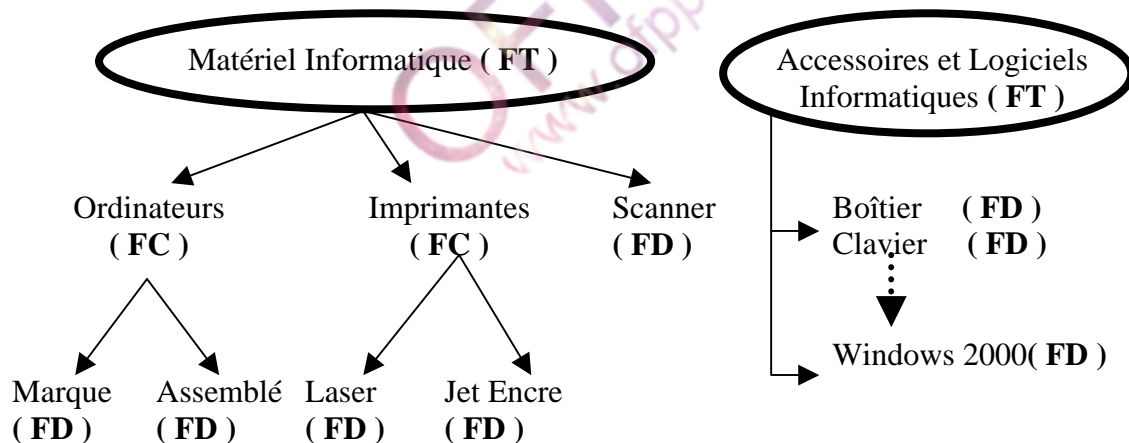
Matériel Informatique ( **FT** )

Accessoires et Logiciels Informatiques ( **FT** )

Ordinateurs ( **FC** )

Imprimantes ( **FC** )

Scanner ( **FD** )

Boîtier ( **FD** )
Clavier ( **FD** )

Windows 2000( **FD** )

Marque ( **FD** )

Assemblé ( **FD** )

Laser ( **FD** )

Jet Encre ( **FD** )